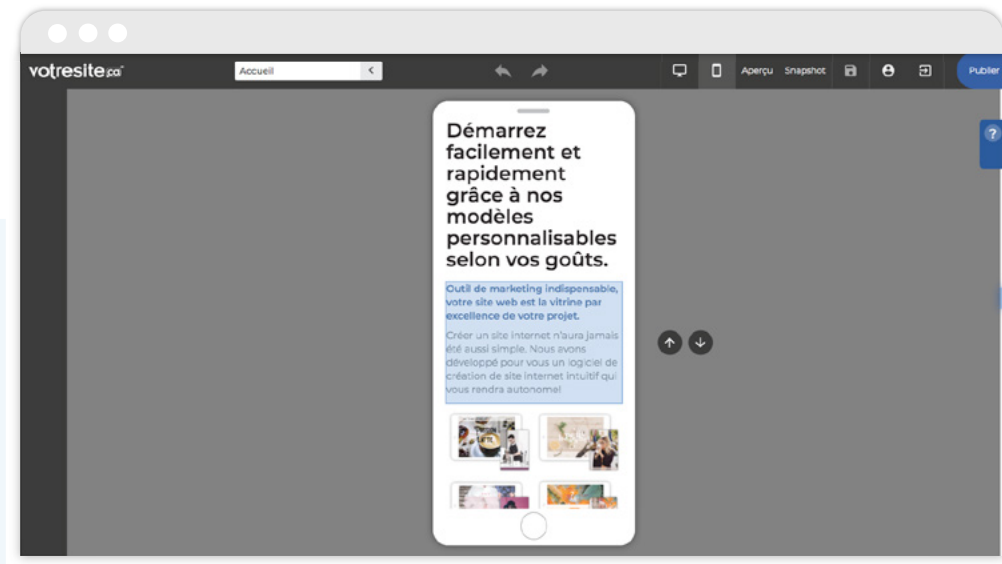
votresite.ca

Accueil

Aperçu Snapshot

Publier

?

Démarrez facilement et rapidement grâce à nos modèles personnalisables selon vos goûts.

Outil de marketing indispensable, votre site web est la vitrine par excellence de votre projet.

Créer un site internet n'aura jamais été aussi simple. Nous avons développé pour vous un logiciel de création de site internet intuitif qui vous rendra autonome!